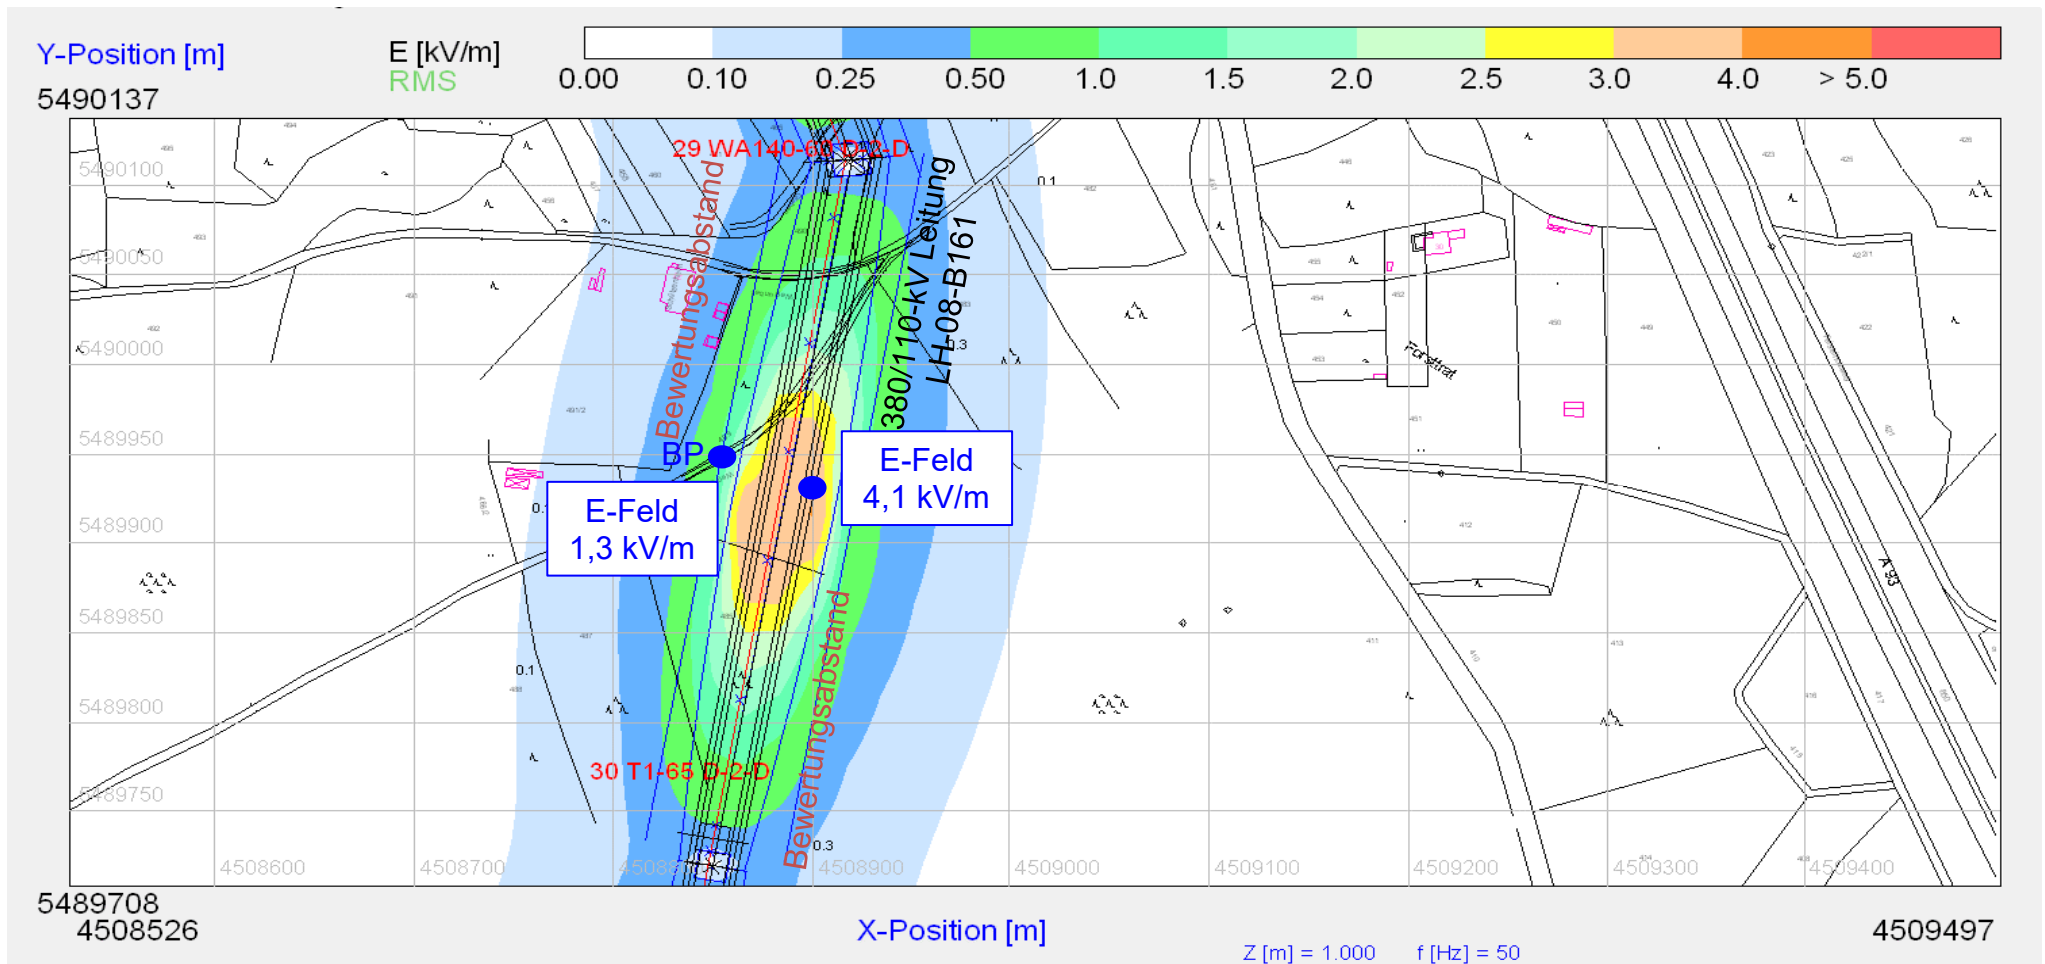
Y-Position [m]
5490137

E [kV/m]
RMS

0.00 0.10 0.25 0.50 1.0 1.5 2.0 2.5 3.0 4.0 > 5.0

5490100
5490050
5490000
5489950
5489900
5489850
5489800
5489750

29 WA140-68 D-2-D
380/110-kV Leitung
LH-08-B161
Bewertungsabstand
Bewertungsabstand
BP
E-Feld
4,1 kV/m
E-Feld
1,3 kV/m
30 T1-65 D-2-D
0.1
0.3
0.1
0.1
0.3
Forstrat
A 93

4508600 4508700 4508800 4508900 4509000 4509100 4509200 4509300 4509400

5489708
4508526
X-Position [m]
4509497
Z [m] = 1.000 f [Hz] = 50